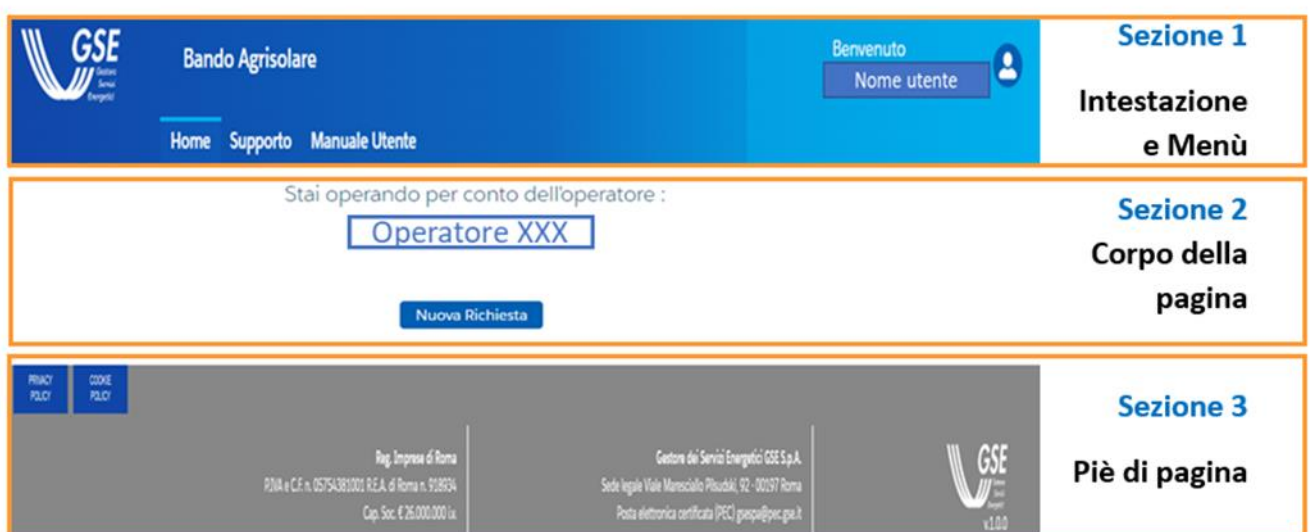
GSE Gestore Servizi Energetici

Bando Agrisolare

Benvenuto

Nome utente

Home Supporto Manuale Utente

Sezione 1

Intestazione e Menù

Stai operando per conto dell'operatore :

Operatore XXX

Nuova Richiesta

Sezione 2

Corpo della pagina

PRIVACY POLICY

COOKIE POLICY

Reg. Imprese di Roma
P.IVA e C.F. n. 05754381001 R.E.A. di Roma n. 918934
Cap. Soc. € 26.000.000 i.v.

Gestore dei Servizi Energetici GSE S.p.A.
Sede legale Viale Maresciallo Pilsudski, 92 - 00197 Roma
Posta elettronica certificata (PEC) gsespa@pec.gse.it

GSE Gestore Servizi Energetici
v.1.0.0

Sezione 3

Piè di pagina